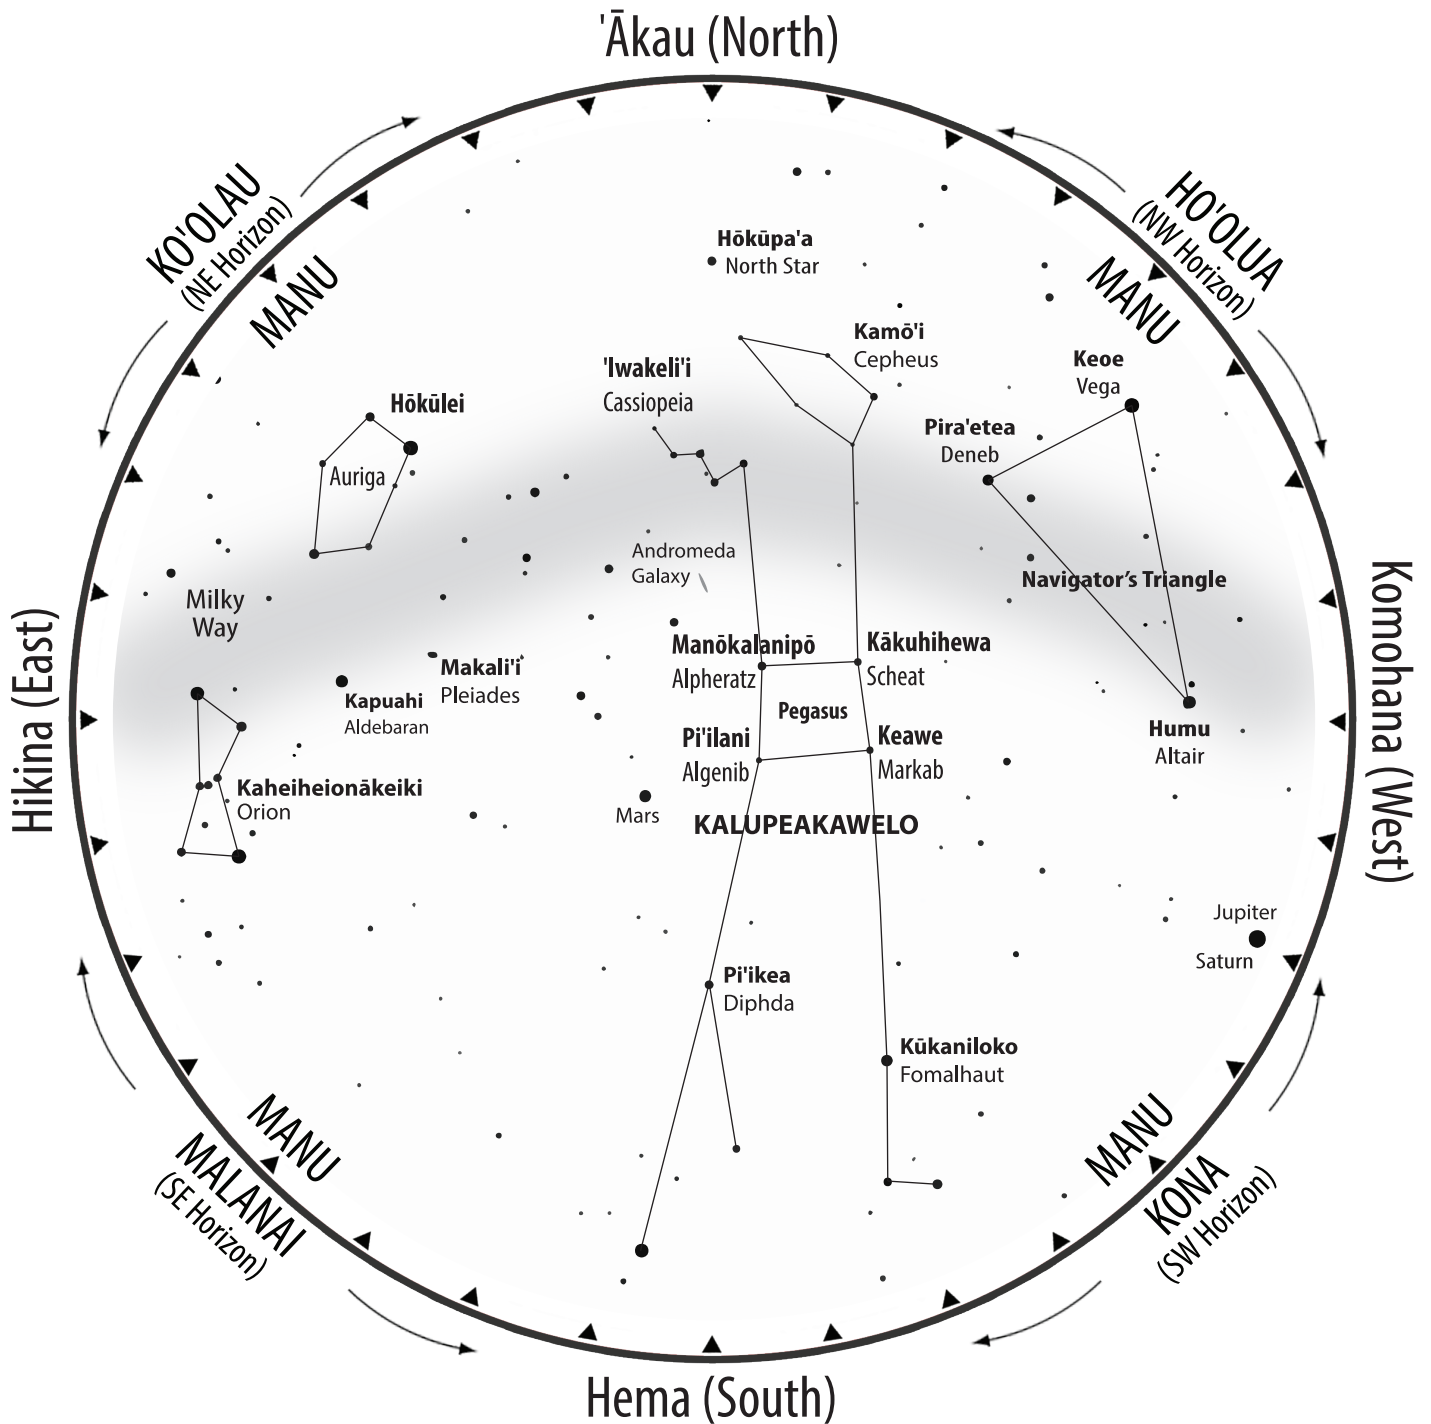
'Ākau (North)

KO'OLAU
(NE Horizon)
MANU

HO'OLUA
(NW Horizon)
MANU

Hōkūpa'a
North Star

Kamō'i
Cepheus

'Iwakeli'i
Cassiopeia

Keoe
Vega

Hōkūlei

Auriga

Pira'etea
Deneb

Andromeda
Galaxy

Navigator's Triangle

Milky
Way

Hikina (East)

Komohana (West)

Manōkalanipō
Alpheratz

Kākuhihewa
Scheat

Makali'i
Pleiades

Kapuahi
Aldebaran

Pegasus

Humu
Altair

Pi'ilani
Algenib

Keawe
Markab

Kaheiheionākeiki
Orion

Mars

KALUPEAKAWELO

Jupiter
Saturn

Pi'ikea
Diphda

Kūkaniloko
Fomalhaut

MANU
MALANAI
(SE Horizon)

MANU
KONA
(SW Horizon)

Hema (South)